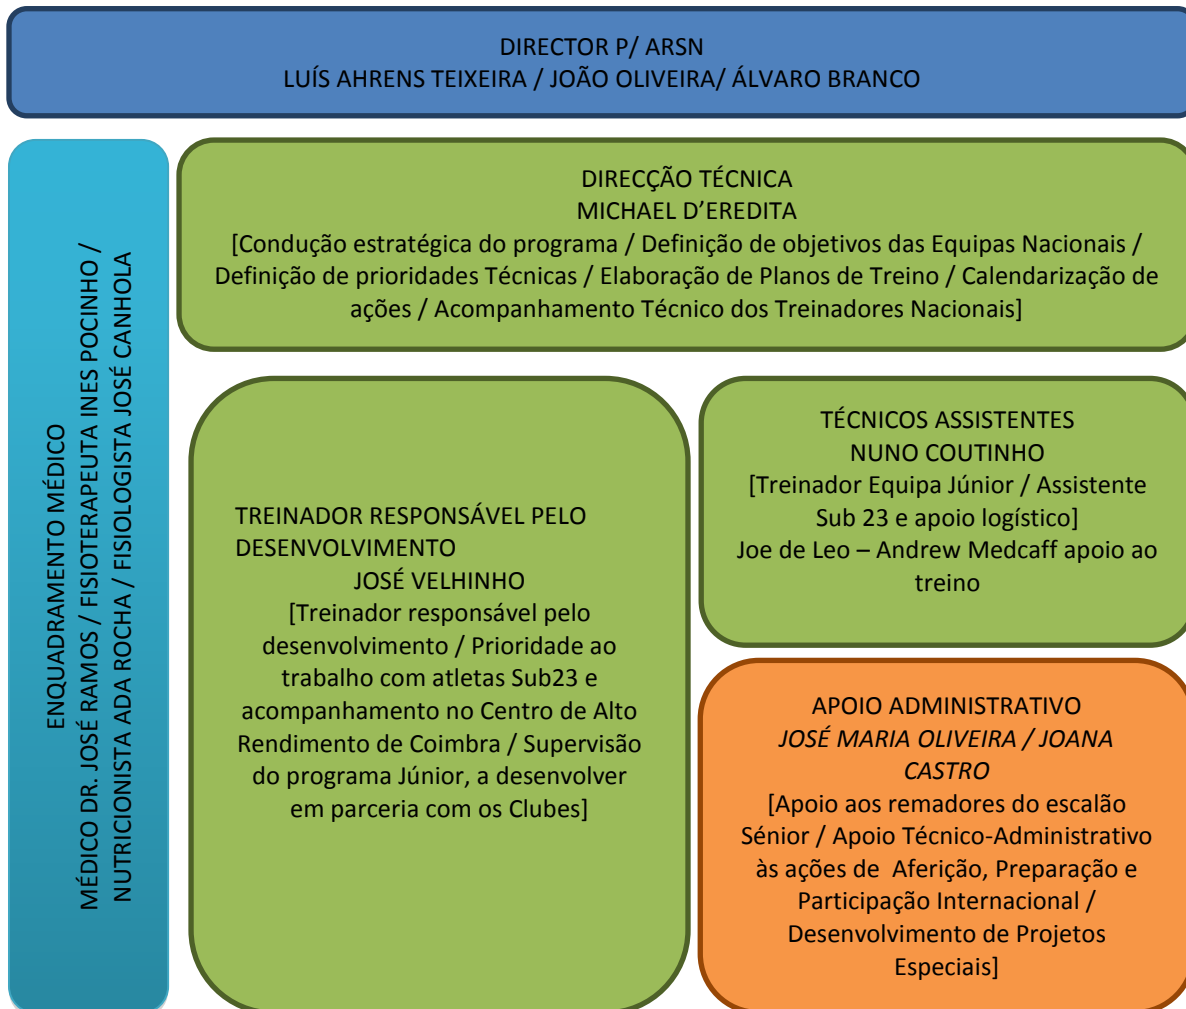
DIRECTOR P/ ARSN
LUÍS AHRENS TEIXEIRA / JOÃO OLIVEIRA/ ÁLVARO BRANCO

ENQUADRAMENTO MÉDICO
MÉDICO DR. JOSÉ RAMOS / FISIOTERAPEUTA INES POCINHO / NUTRICIONISTA ADA ROCHA / FISIOLOGISTA JOSÉ CANHOLA

DIRECÇÃO TÉCNICA
MICHAEL D'EREDITA
[Condução estratégica do programa / Definição de objetivos das Equipas Nacionais / Definição de prioridades Técnicas / Elaboração de Planos de Treino / Calendarização de ações / Acompanhamento Técnico dos Treinadores Nacionais]

TREINADOR RESPONSÁVEL PELO DESENVOLVIMENTO
JOSÉ VELHINHO
[Treinador responsável pelo desenvolvimento / Prioridade ao trabalho com atletas Sub23 e acompanhamento no Centro de Alto Rendimento de Coimbra / Supervisão do programa Júnior, a desenvolver em parceria com os Clubes]

TÉCNICOS ASSISTENTES
NUNO COUTINHO
[Treinador Equipa Júnior / Assistente Sub 23 e apoio logístico]
Joe de Leo – Andrew Medcaff apoio ao treino

APOIO ADMINISTRATIVO
JOSÉ MARIA OLIVEIRA / JOANA CASTRO
[Apoio aos remadores do escalão Sénior / Apoio Técnico-Administrativo às ações de Aferição, Preparação e Participação Internacional / Desenvolvimento de Projetos Especiais]